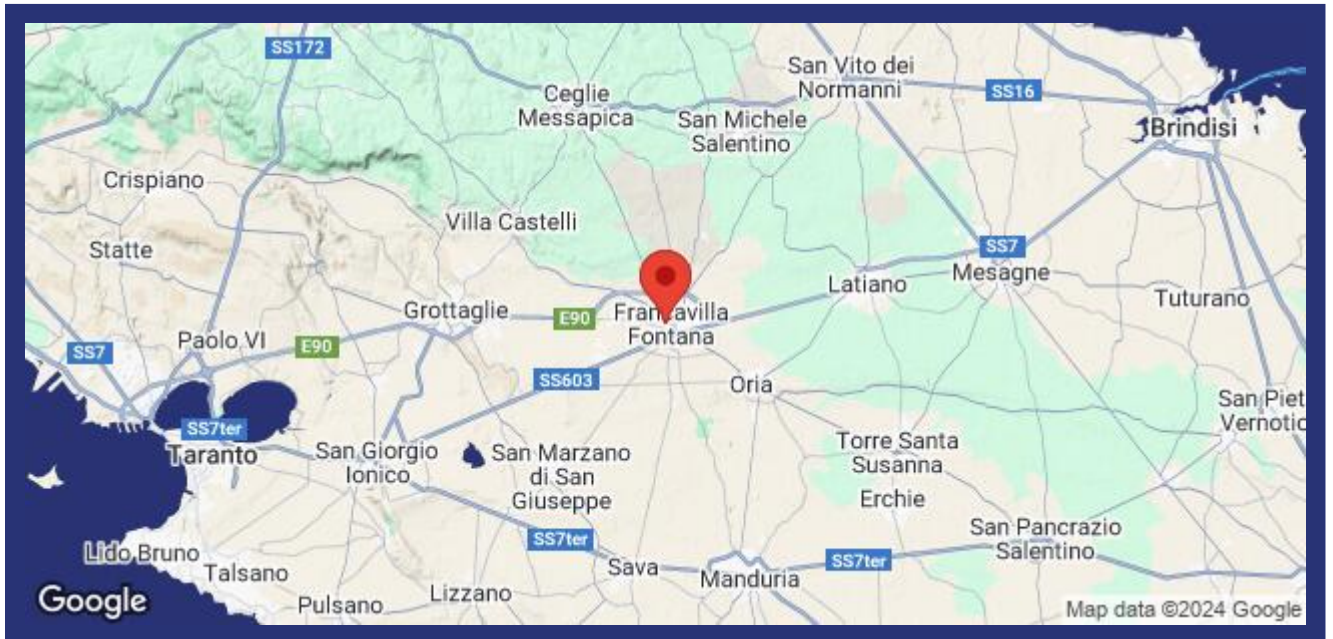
SS172
San Vito dei Normanni
SS16
Ceglie Messapica
San Michele Salentino
Brindisi
Crispiano
Villa Castelli
Statte
SS7
Mesagne
Latiano
Tuturano
Grottaglie
E90
Francavilla Fontana
SS7
Paolo VI
E90
SS603
Oria
San Pietro Vernotico
SS7ter
Taranto
San Giorgio Ionico
San Marzano di San Giuseppe
Torre Santa Susanna
Erchie
San Pancrazio Salentino
SS7ter
SS7ter
Lido Bruno
Talsano
Sava
Manduria
Google
Pulsano
Lizzano
Map data ©2024 Google